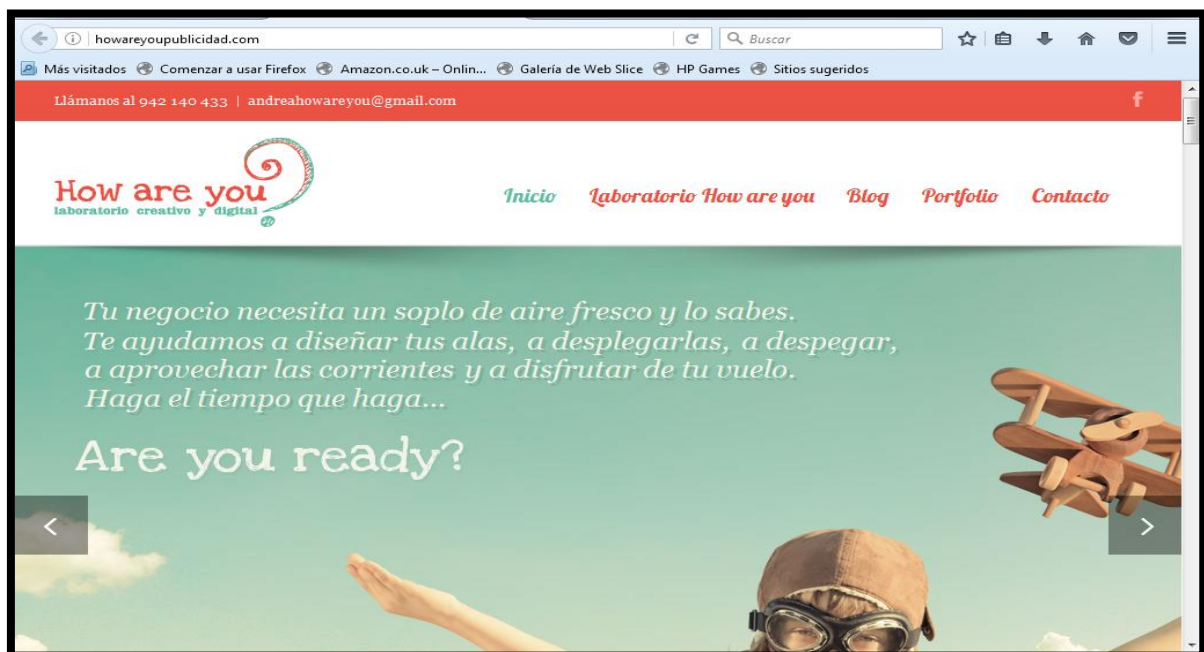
howareyoupublicidad.com
Buscar
Más visitados Comenzar a usar Firefox Amazon.co.uk – Onlin... Galería de Web Slice HP Games Sitios sugeridos

Llámanos al 942 140 433 | andreahowareyou@gmail.com
f

How are you
laboratorio creativo y digital

Inicio Laboratorio How are you Blog Portfolio Contacto

Tu negocio necesita un soplo de aire fresco y lo sabes.
Te ayudamos a diseñar tus alas, a desplegarlas, a despegar, a aprovechar las corrientes y a disfrutar de tu vuelo.
Haga el tiempo que haga...

Are you ready?

<
>